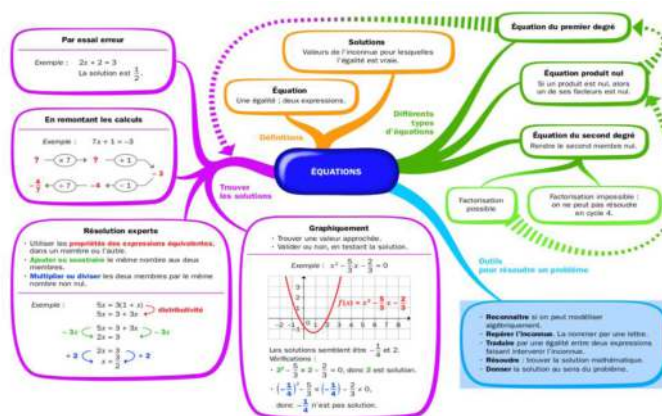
Par essai erreur

Exemple : $2x + 2 = 3$
La solution est $\frac{1}{2}$.

En remontant les calculs

Exemple : $7x + 1 = -3$

? → $\times 7$ → ? → $+1$ → $-3$

$-\frac{4}{7}$ ← $\div 7$ ← $-4$ ← $-1$

Résolution experte

- Utiliser les propriétés des expressions équivalentes, dans un membre ou l'autre.
- Ajouter ou soustraire le même nombre aux deux membres.
- Multiplier ou diviser les deux membres par le même nombre non nul.

Exemple :
$5x = 3(1 + x)$
$5x = 3 + 3x$ distributivité
$-3x$ $5x - 3x = 3 + 3x - 3x$ $-3x$
$2x = 3$
$\div 2$ $\frac{2x}{2} = \frac{3}{2}$ $\div 2$
$x = \frac{3}{2}$

Solutions
Valeurs de l'inconnue pour lesquelles l'égalité est vraie.

Équation
Une égalité : deux expressions.

Définitions

ÉQUATIONS

Trouver les solutions

Différents types d'équations

Graphiquement
- Trouver une valeur approchée.
- Valider ou non, en testant la solution.

Exemple : $x^2 - \frac{5}{3}x - \frac{2}{3} = 0$

$f(x) = x^2 - \frac{5}{3}x - \frac{2}{3}$

-2 -1 0 1 2 3 4 5 6 7 8

Les solutions semblent être $-\frac{1}{4}$ et 2.
Vérifications :
- $2^2 - \frac{5}{3} \times 2 - \frac{2}{3} = 0$, donc 2 est solution.
- $\left(-\frac{1}{4}\right)^2 - \frac{5}{3} \times \left(-\frac{1}{4}\right) - \frac{2}{3} \neq 0$,
donc $-\frac{1}{4}$ n'est pas solution.

Équation du premier degré

Équation produit nul
Si un produit est nul, alors un de ses facteurs est nul.

Équation du second degré
Rendre le second membre nul.

Factorisation possible

Factorisation impossible : on ne peut pas résoudre en cycle 4.

Outils pour résoudre un problème

- Reconnaître si on peut modéliser algébriquement.
- Repérer l'inconnue. La nommer par une lettre.
- Traduire par une égalité entre deux expressions faisant intervenir l'inconnue.
- Résoudre : trouver la solution mathématique.
- Donner la solution au sens du problème.